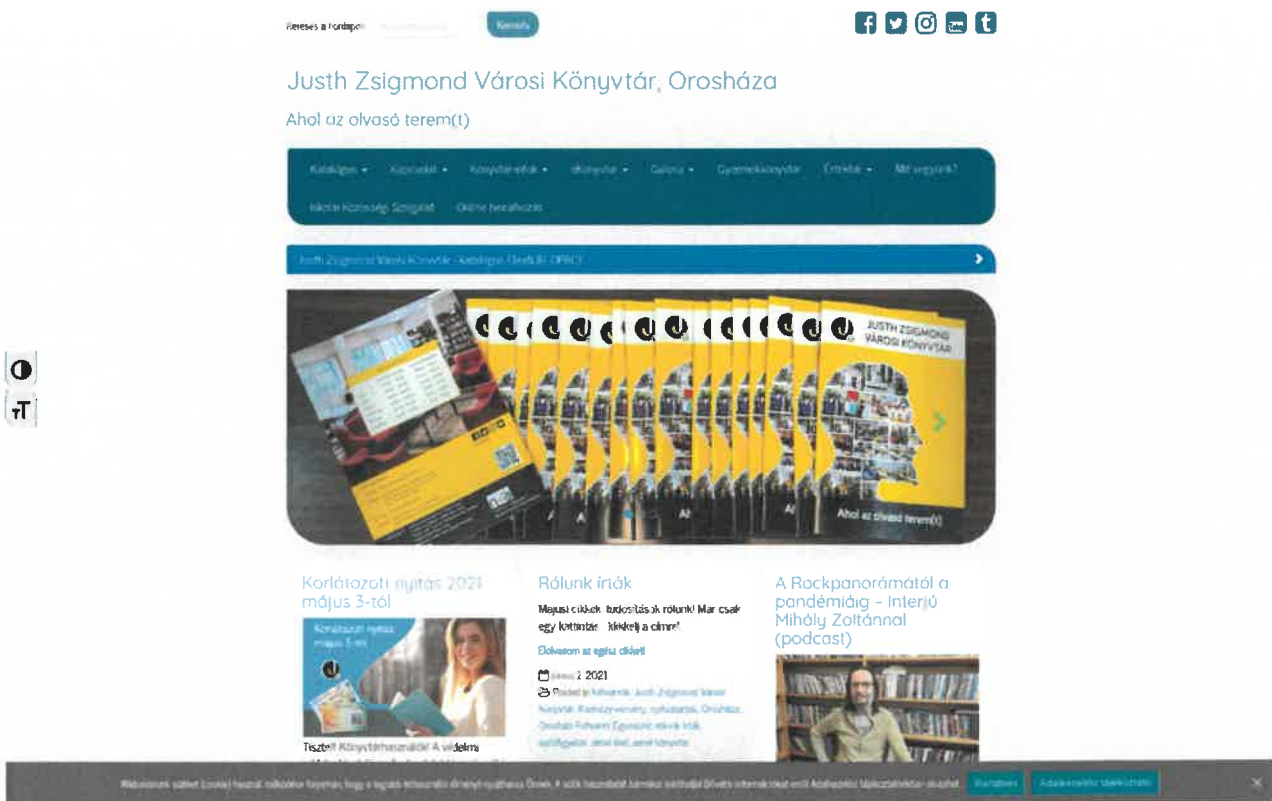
Keresés a honlapon Keresés

Justh Zsigmond Városi Könyvtár, Orosháza

Ahol az olvasó terem(t)

Katalógus • Kapcsolat • Könyvtárunkról • eKönyvtár • Galéria • Gyermekkönyvtár Értéktár • Mit vegyünk?

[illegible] Online beiratkozás

Justh Zsigmond Városi Könyvtár - katalógus (TextLib OPAC)

JUSTH ZSIGMOND VÁROSI KÖNYVTÁR

Ahol az olvasó terem(t)

Korlátozott nyitás 2021 május 3-tól

Tisztelt Könyvtárhasználók! A védelmi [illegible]

Rólunk írták

Májusi cikkek, tudósítások rólunk! Már csak egy kattintás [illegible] cikkekre a címre!

Elolvasom az egész cikket

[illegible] 2021

Posted in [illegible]

A Rockpanorámától a pandémiáig – Interjú Mihály Zoltánnal (podcast)

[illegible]